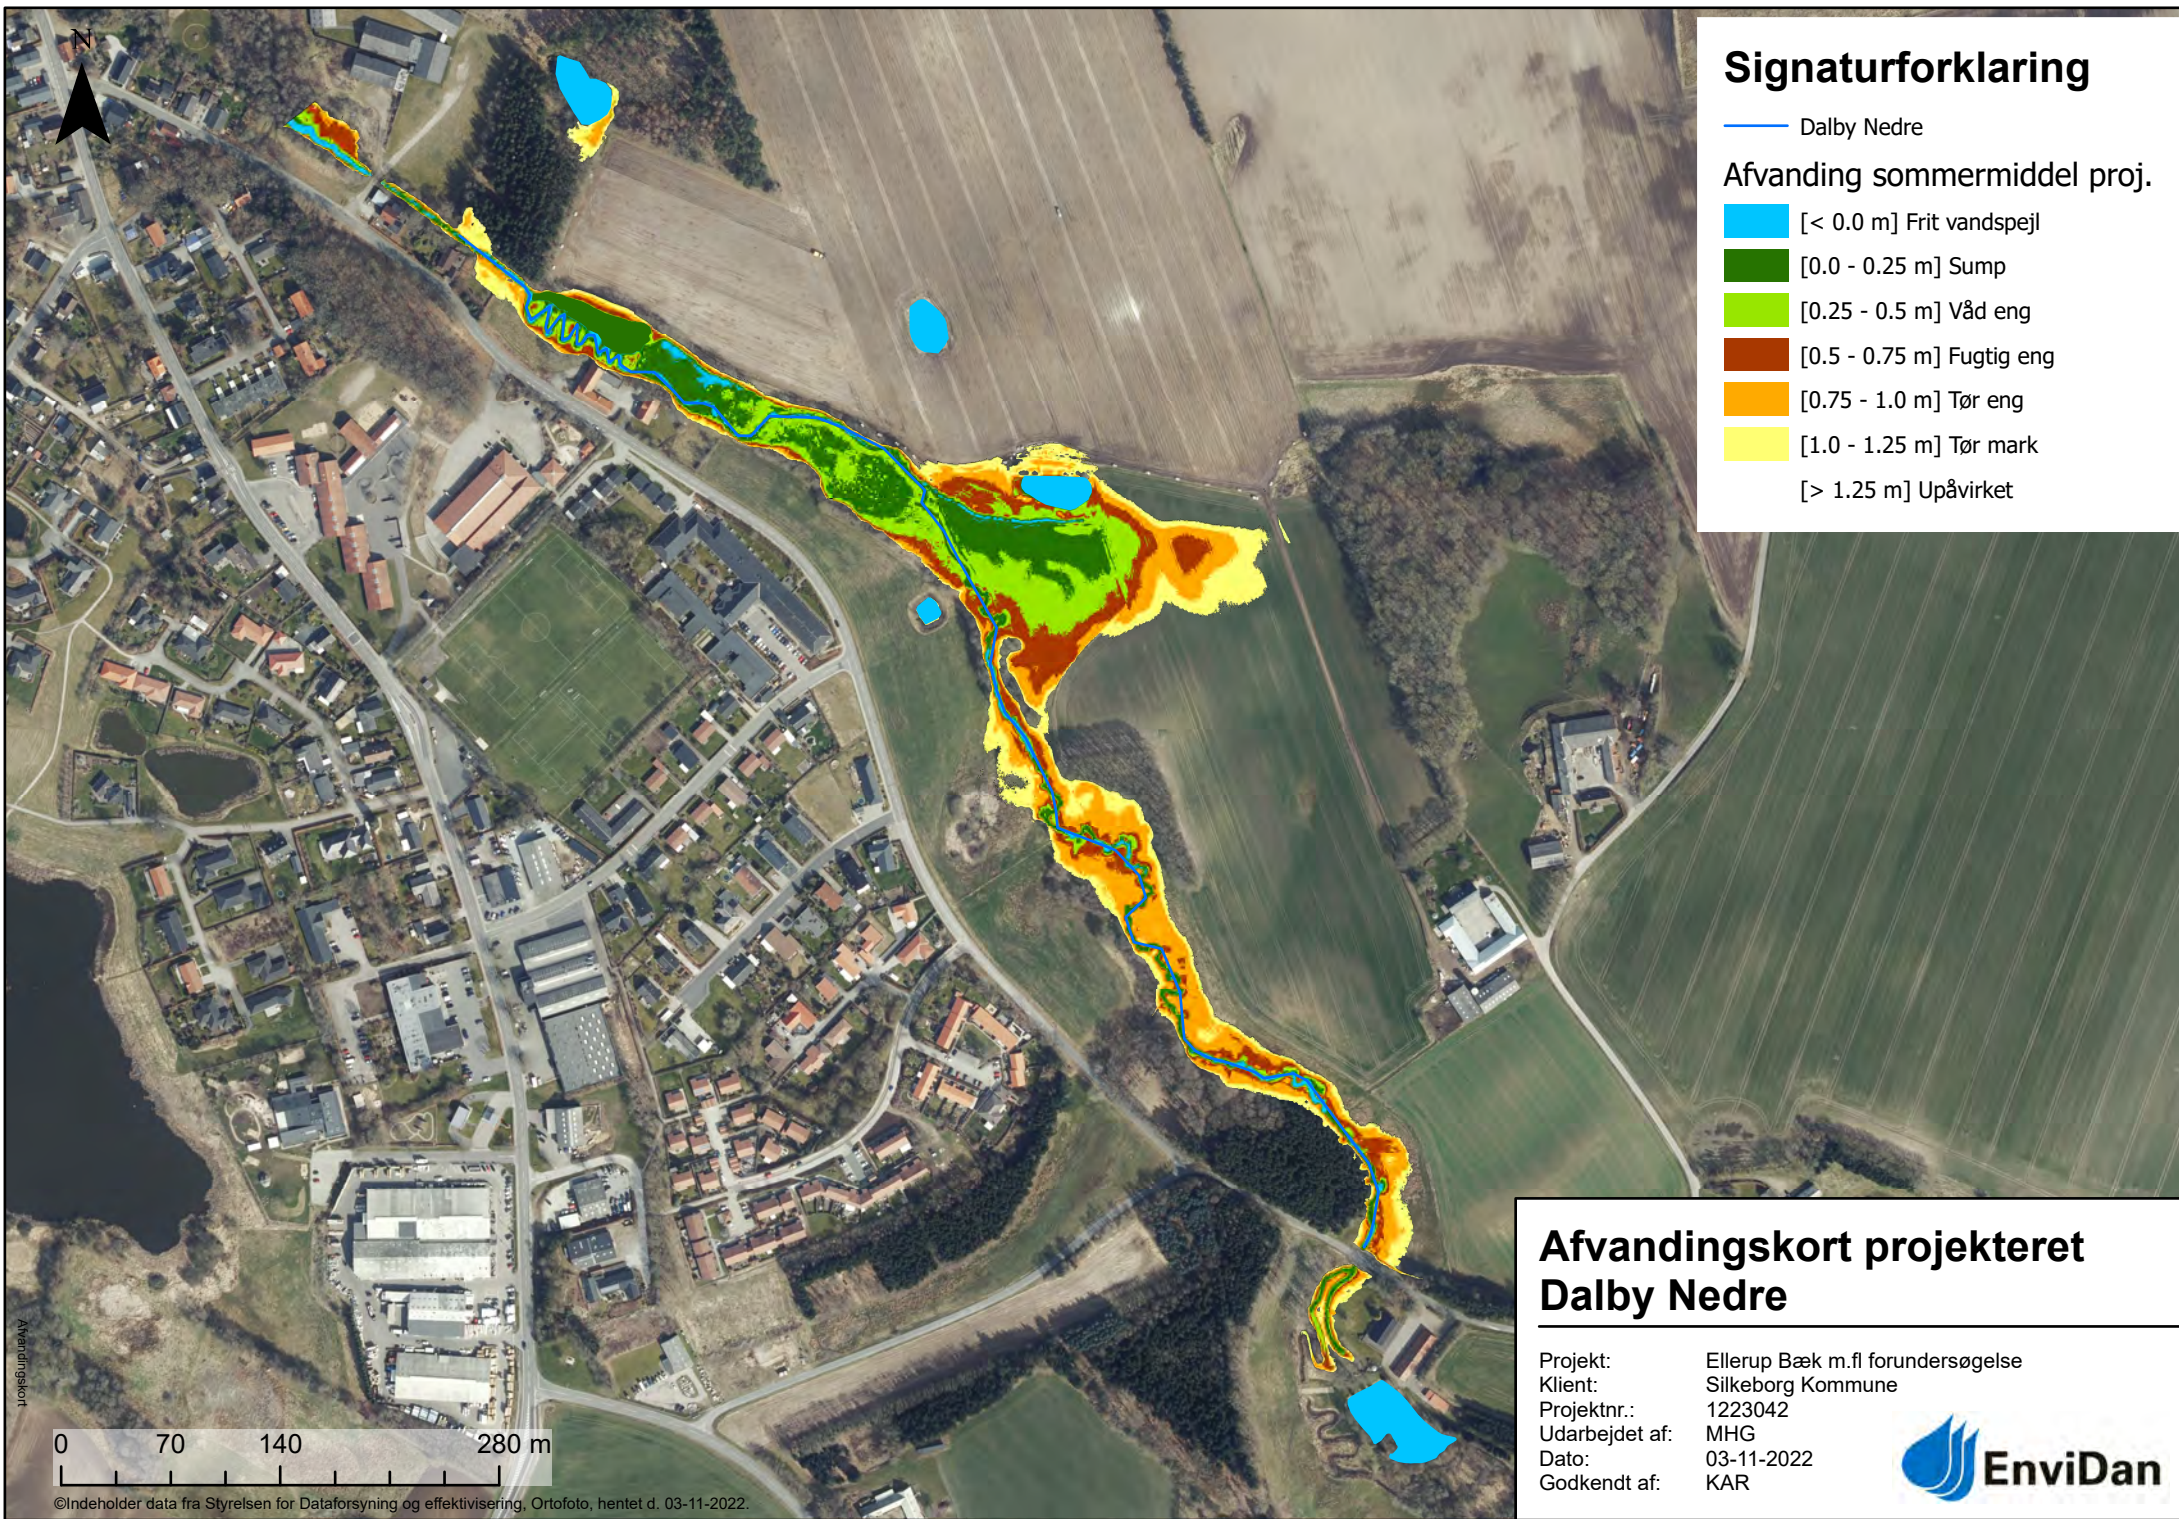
N

Signaturforklaring

Dalby Nedre

Afvanding sommermiddel proj.

[< 0.0 m] Frit vandspejl
[0.0 - 0.25 m] Sump
[0.25 - 0.5 m] Våd eng
[0.5 - 0.75 m] Fugtig eng
[0.75 - 1.0 m] Tør eng
[1.0 - 1.25 m] Tør mark
[> 1.25 m] Upåvirket

Afvandingskort

0 70 140 280 m

©Indeholder data fra Styrelsen for Dataforsyning og effektivisering, Ortofoto, hentet d. 03-11-2022.

Afvandingskort projekteret Dalby Nedre

| | |
|---|---|
| Projekt: | Ellerup Bæk m.fl forundersøgelse |
| Klient: | Silkeborg Kommune |
| Projektnr.: | 1223042 |
| Udarbejdet af: | MHG |
| Dato: | 03-11-2022 |
| Godkendt af: | KAR |

EnviDan